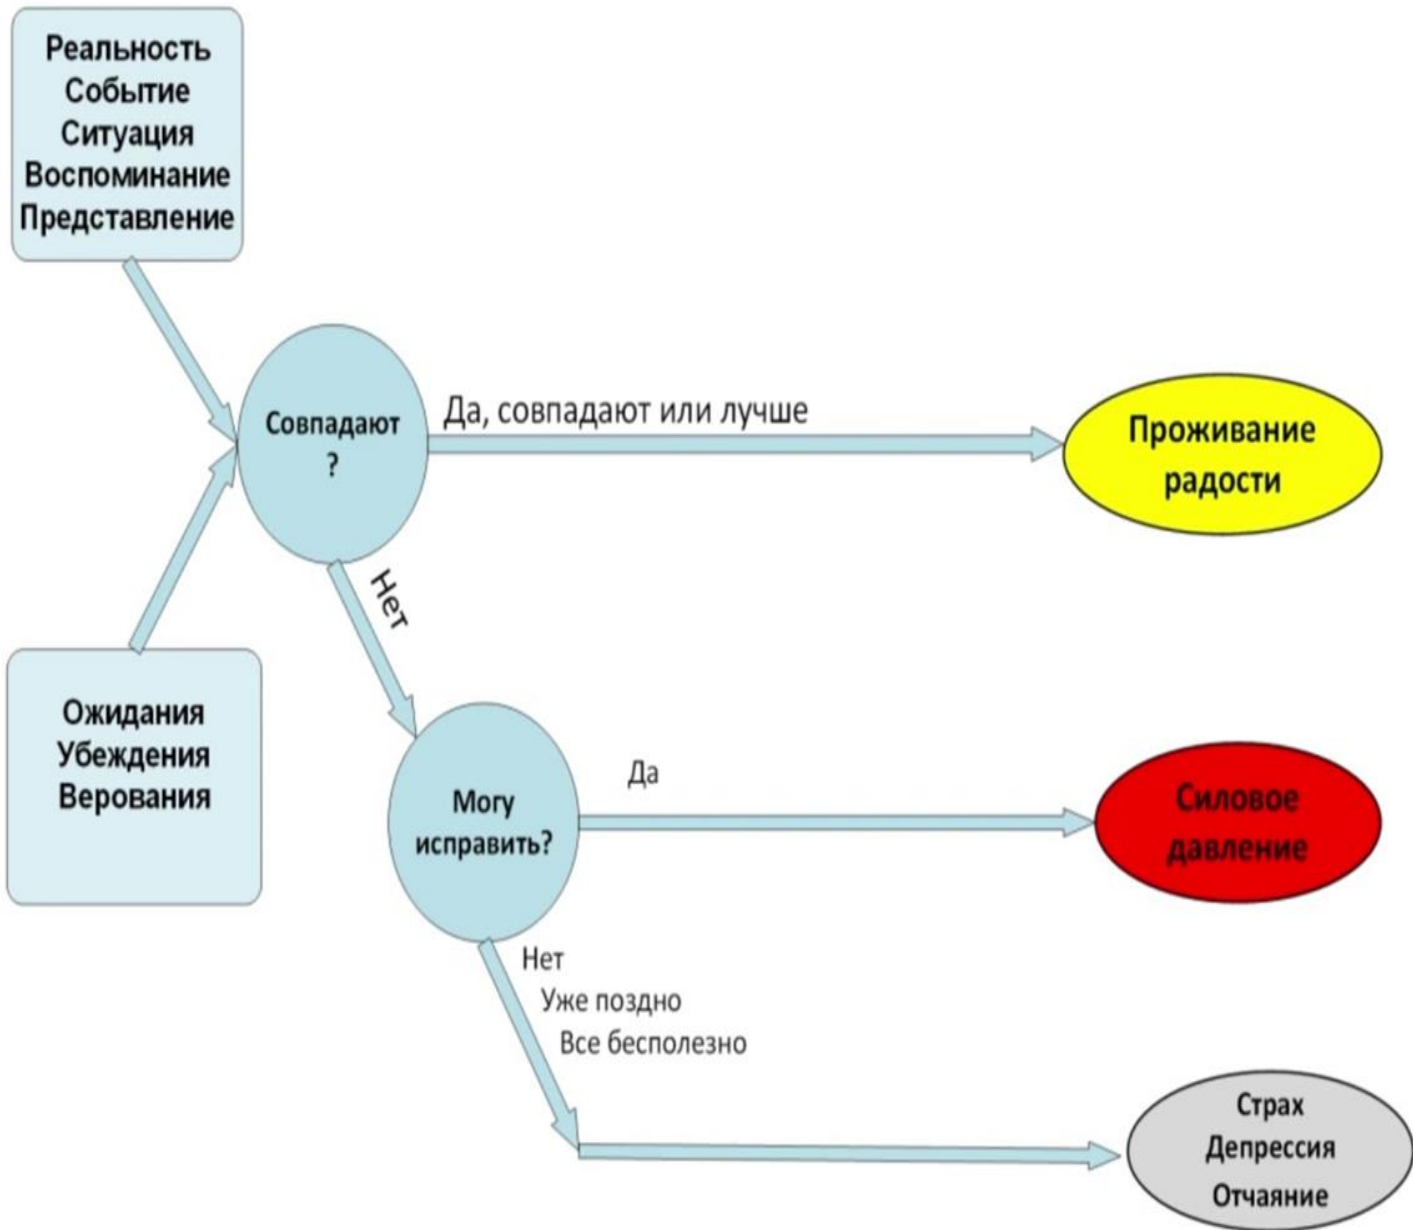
Реальность
Событие
Ситуация
Воспоминание
Представление

Ожидания
Убеждения
Верования

Совпадают ?

Да, совпадают или лучше

Проживание радости

Нет

Могу исправить?

Да

Силовое давление

Нет
Уже поздно
Все бесполезно

Страх
Депрессия
Отчаяние